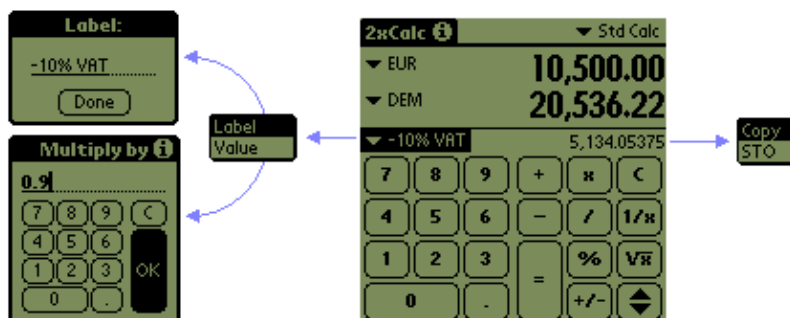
Label:

-10% VAT

Done

Multiply by

0.9

7 8 9 C
4 5 6
1 2 3 OK
0 .

Label
Value

2xCalc

Std Calc

EUR 10,500.00

DEM 20,536.22

-10% VAT 5,134.05375

7 8 9 + x C
4 5 6 − / 1/x
1 2 3 = % √x
0 . +/-

Copy
STO